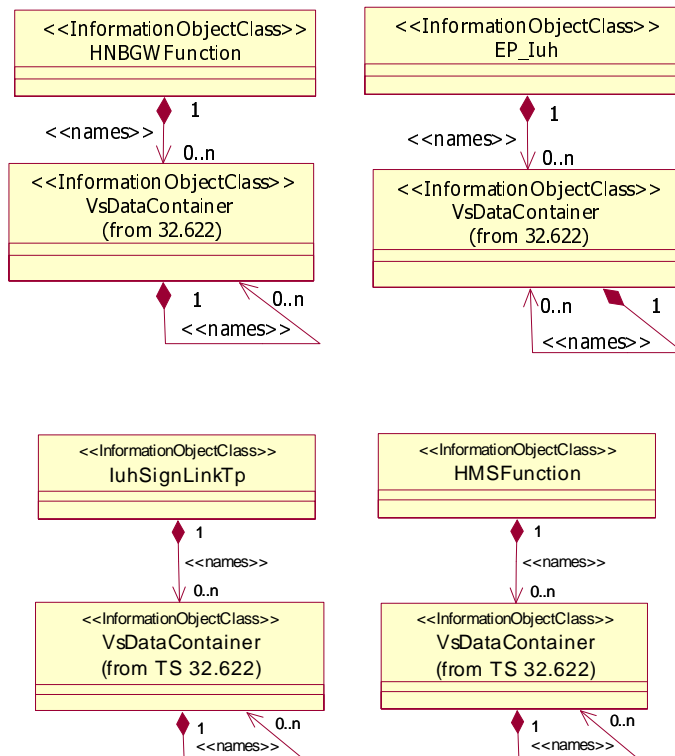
<<InformationObjectClass>>
HNBGWFunction

1
<<names>>
0..n

<<InformationObjectClass>>
VsDataContainer
(from 32.622)

1
0..n
<<names>>

<<InformationObjectClass>>
EP_Iuh

1
<<names>>
0..n

<<InformationObjectClass>>
VsDataContainer
(from 32.622)

0..n
1
<<names>>

<<InformationObjectClass>>
IuhSignLinkTp

1
<<names>>
0..n

<<InformationObjectClass>>
VsDataContainer
(from TS 32.622)

1
0..n
<<names>>

<<InformationObjectClass>>
HMSFunction

1
<<names>>
0..n

<<InformationObjectClass>>
VsDataContainer
(from TS 32.622)

1
0..n
<<names>>